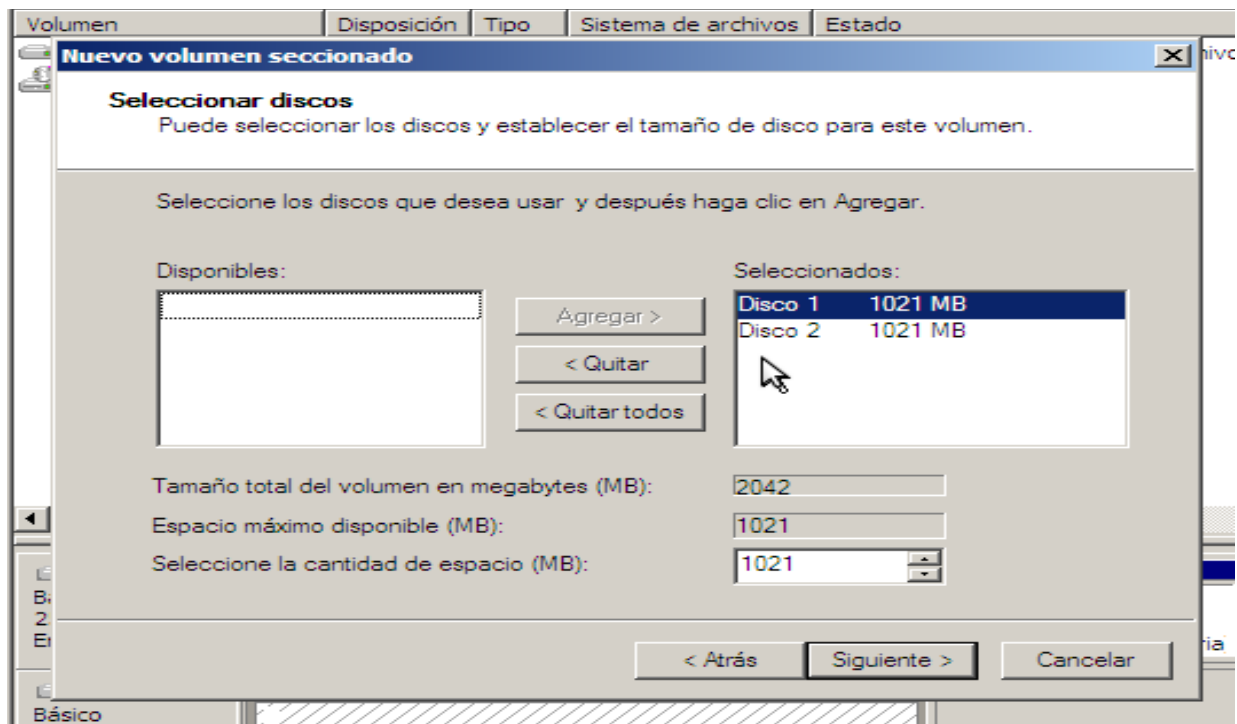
| Volumen | Disposición | Tipo | Sistema de archivos | Estado |
|---|---|---|---|---|

hivo

Nuevo volumen seccionado

Seleccionar discos
Puede seleccionar los discos y establecer el tamaño de disco para este volumen.

Seleccione los discos que desea usar y después haga clic en Agregar.

Disponibles:

Agregar >

< Quitar

< Quitar todos

Seleccionados:

| Disco 1 | 1021 MB |
|---|---|
| Disco 2 | 1021 MB |

Tamaño total del volumen en megabytes (MB): 2042

Espacio máximo disponible (MB): 1021

Seleccione la cantidad de espacio (MB): 1021

B
2
E

ria

< Atrás

Siguiente >

Cancelar

Básico